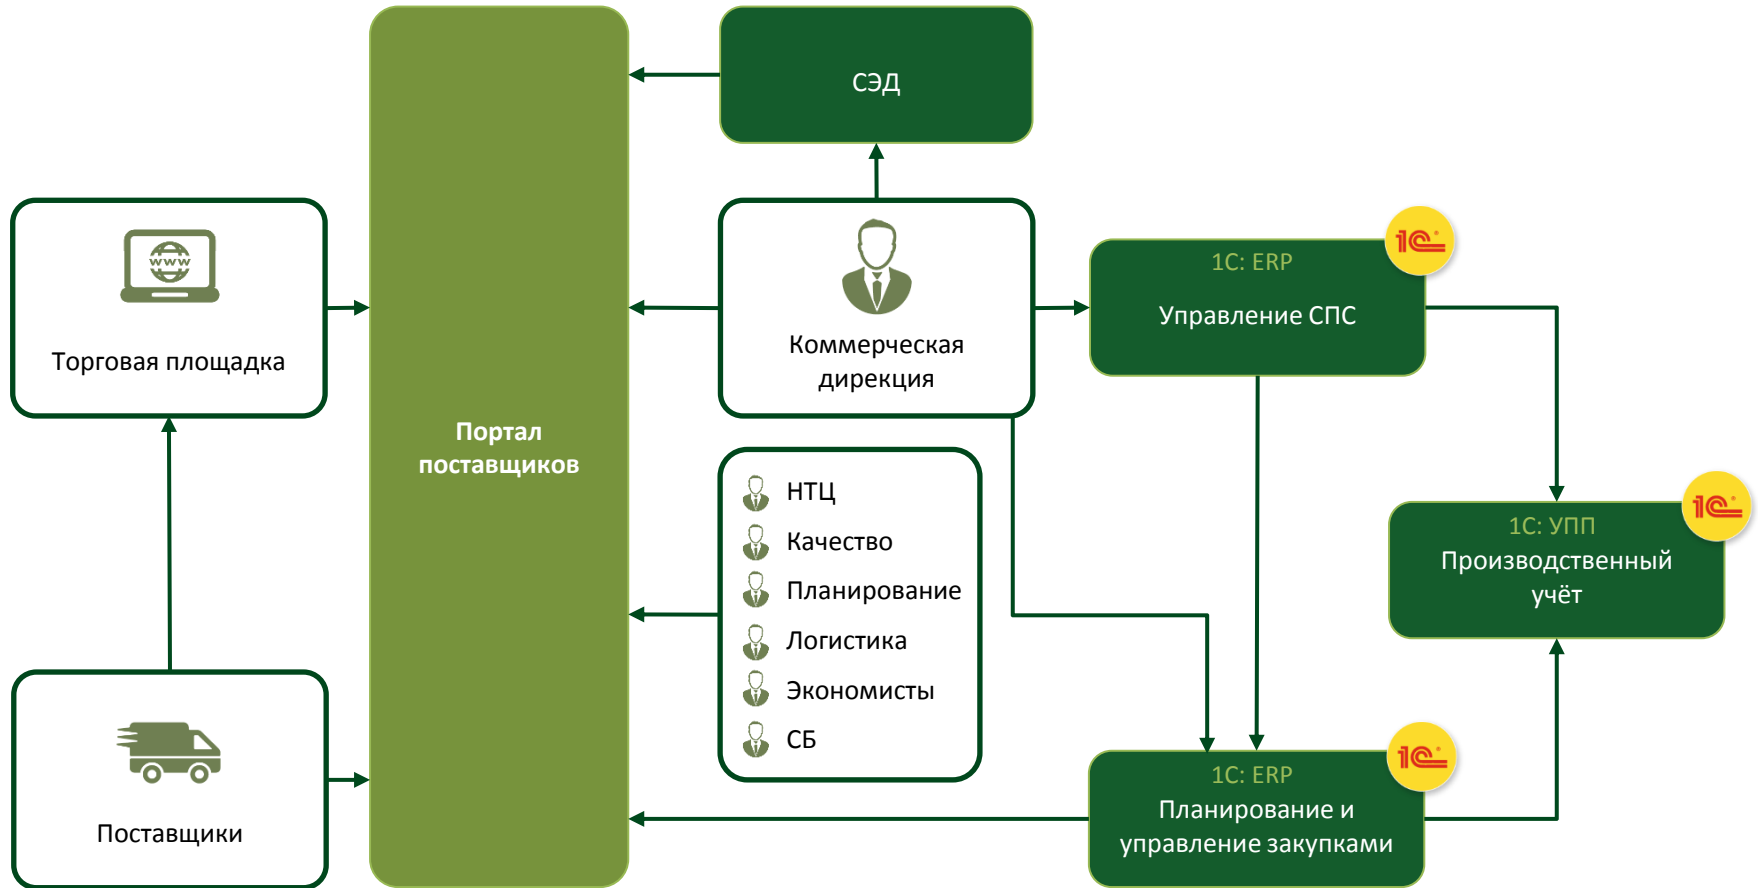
СЭД

www

Торговая площадка

Портал поставщиков

Коммерческая дирекция

1С: ERP
Управление СПС

1С

НТЦ
Качество
Планирование
Логистика
Экономисты
СБ

1С: УПП
Производственный учёт

1С

Поставщики

1С: ERP
Планирование и управление закупками

1С